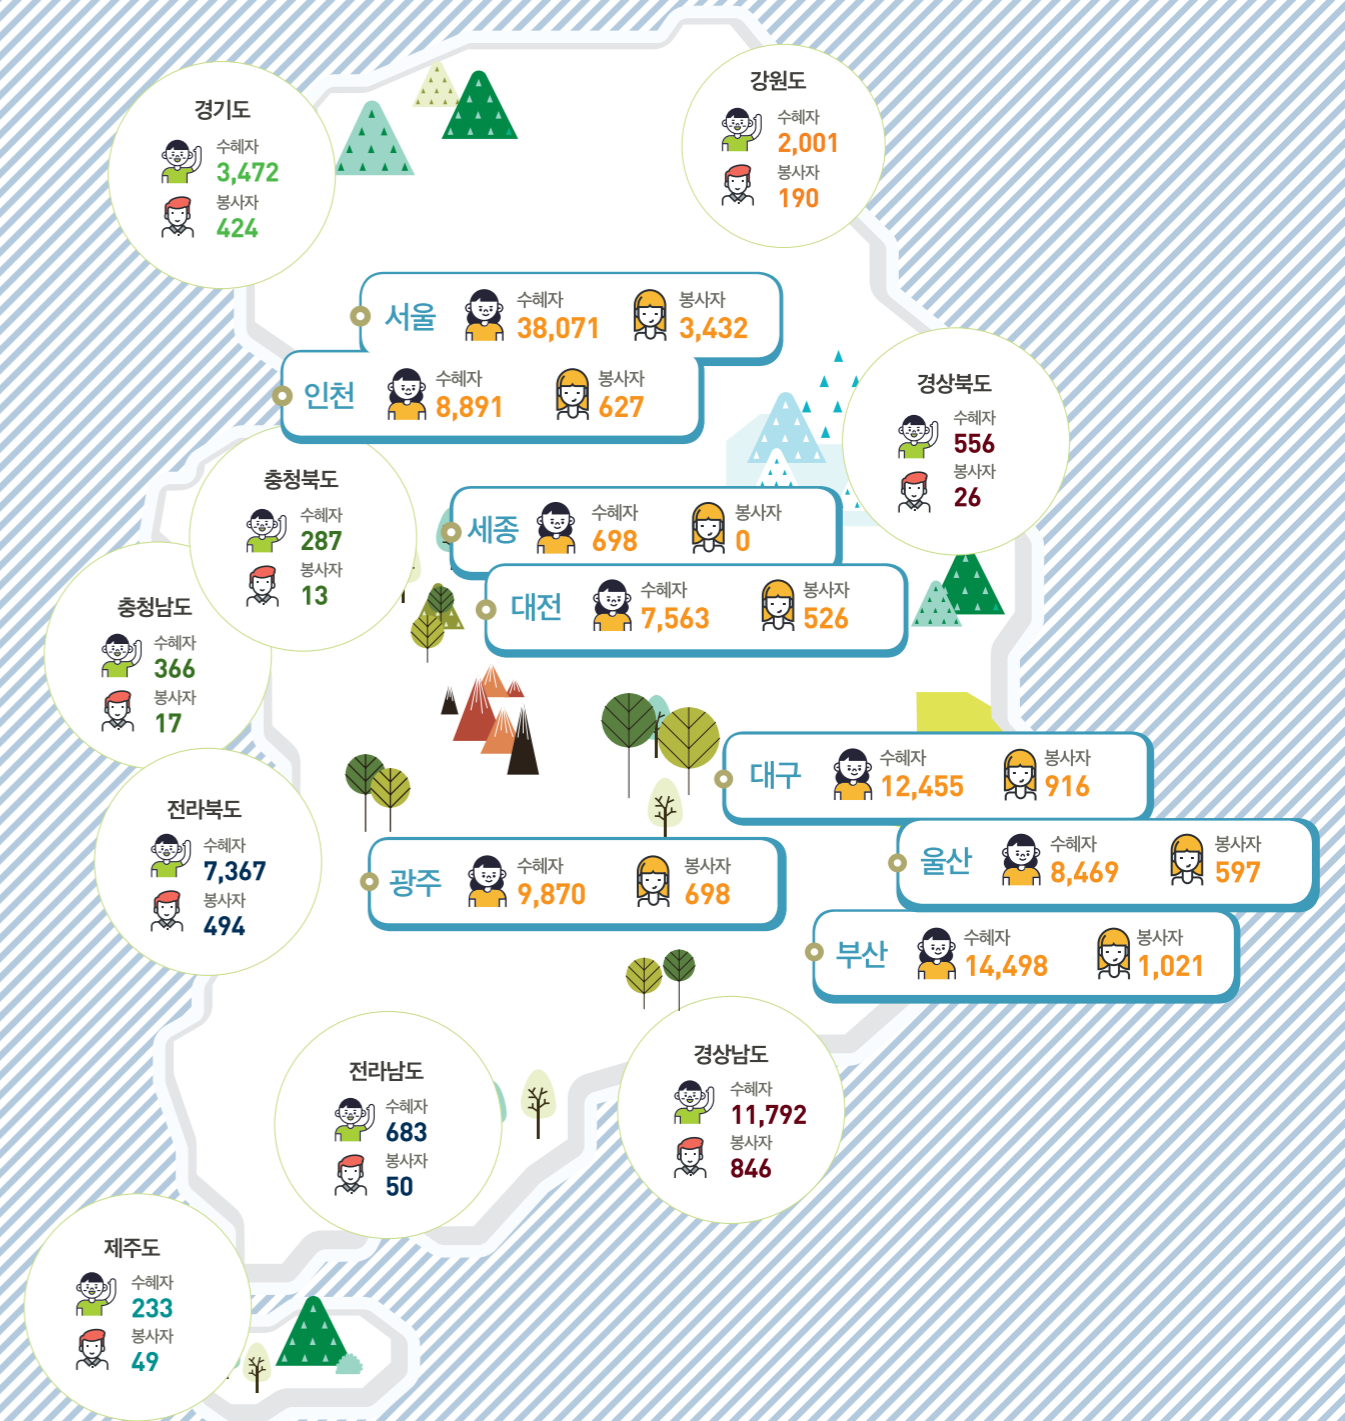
경기도
수혜자
3,472
봉사자
424

강원도
수혜자
2,001
봉사자
190

서울
수혜자
38,071
봉사자
3,432

인천
수혜자
8,891
봉사자
627

경상북도
수혜자
556
봉사자
26

충청북도
수혜자
287
봉사자
13

세종
수혜자
698
봉사자
0

대전
수혜자
7,563
봉사자
526

충청남도
수혜자
366
봉사자
17

대구
수혜자
12,455
봉사자
916

전라북도
수혜자
7,367
봉사자
494

울산
수혜자
8,469
봉사자
597

광주
수혜자
9,870
봉사자
698

부산
수혜자
14,498
봉사자
1,021

전라남도
수혜자
683
봉사자
50

경상남도
수혜자
11,792
봉사자
846

제주도
수혜자
233
봉사자
49